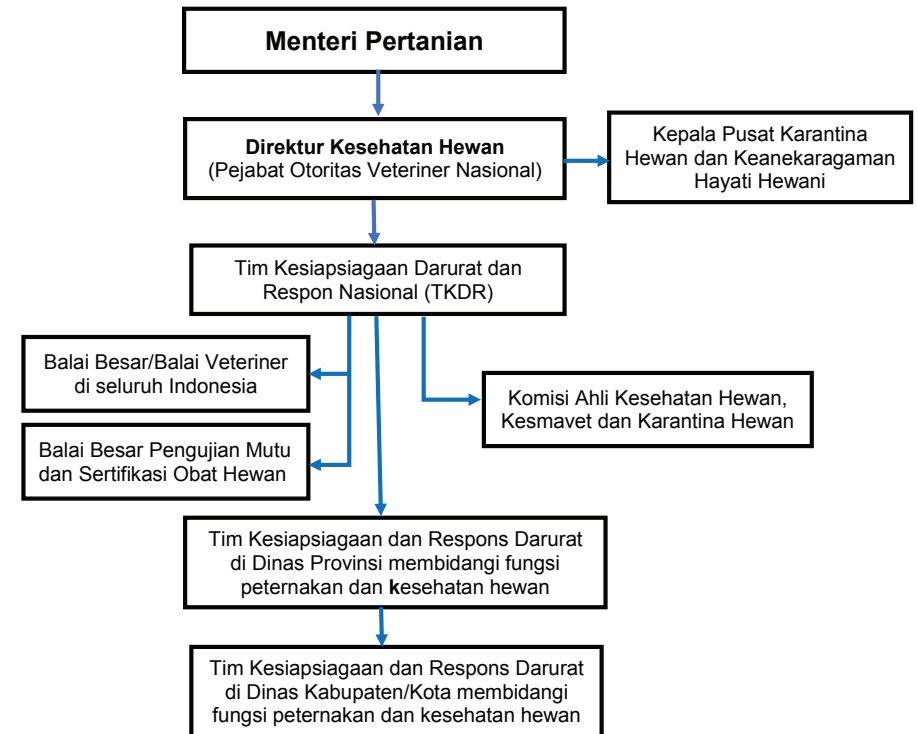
Menteri Pertanian

Direktur Kesehatan Hewan
(Pejabat Otoritas Veteriner Nasional)

Kepala Pusat Karantina Hewan dan Keanekaragaman Hayati Hewani

Tim Kesiapsiagaan Darurat dan Respon Nasional (TKDR)

Balai Besar/Balai Veteriner di seluruh Indonesia

Balai Besar Pengujian Mutu dan Sertifikasi Obat Hewan

Komisi Ahli Kesehatan Hewan, Kesmavet dan Karantina Hewan

Tim Kesiapsiagaan dan Respons Darurat di Dinas Provinsi membidangi fungsi peternakan dan kesehatan hewan

Tim Kesiapsiagaan dan Respons Darurat di Dinas Kabupaten/Kota membidangi fungsi peternakan dan kesehatan hewan